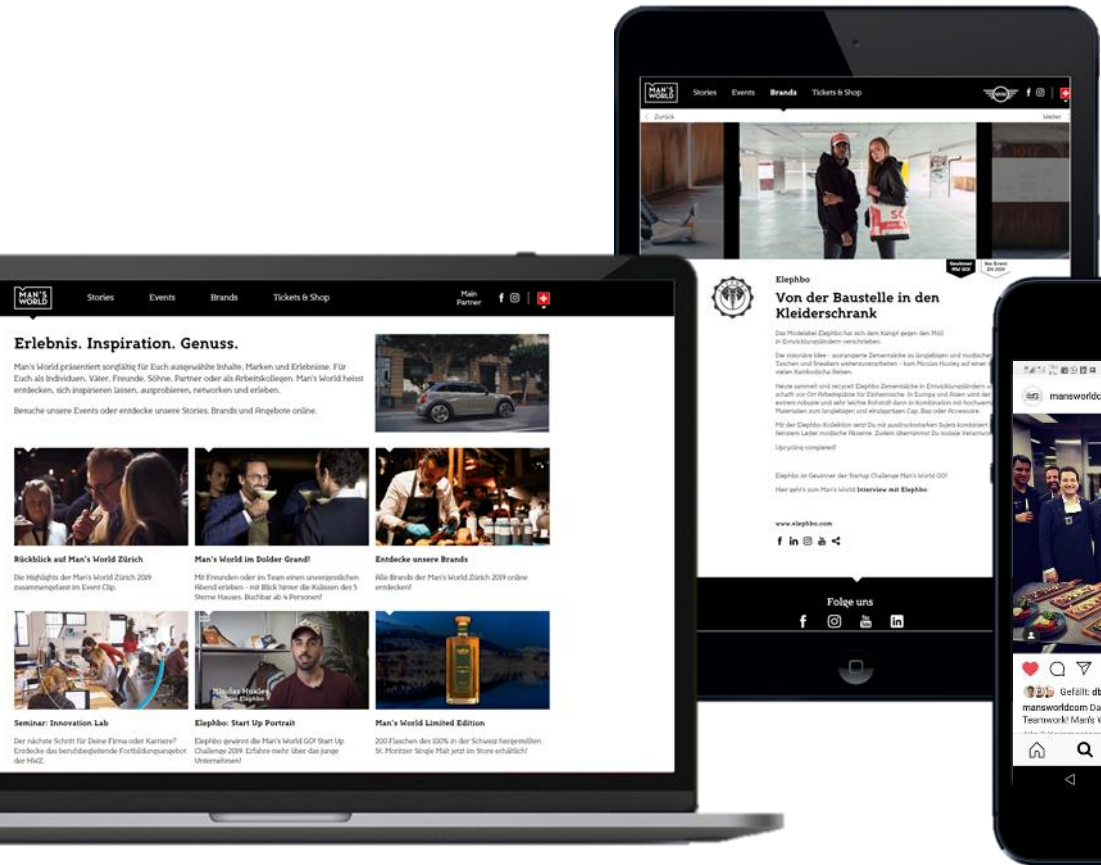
MAN'S WORLD Stories Events Brands Tickets & Shop

< Zurück Weiter

Gewinner MW GO! Am Event ZH 2019

Elephbo

Von der Baustelle in den Kleiderschrank

Das Modelabel Elephbo hat sich dem Kampf gegen den Müll in Entwicklungsländern verschrieben.

Die visionäre Idee - ausrangierte Zementsäcke zu langlebigen und modischen Taschen und Sneakers weiterzuverarbeiten - kam Nicolas Huxley auf einer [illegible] Kambodscha-Reisen.

Heute sammelt und recycelt Elephbo Zementsäcke in Entwicklungsländern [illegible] schafft vor Ort Arbeitsplätze für Einheimische. In Europa und Asien wird der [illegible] robuste und sehr leichte Rohstoff dann in Kombination mit hochwerti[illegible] Materialien zum langlebigen und einzigartigen Cap, Bag oder Accessoire.

Mit der Elephbo-Kollektion setzt Du mit ausdrucksstarken Sujets kombiniert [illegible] feinstem Leder modische Akzente. Zudem übernimmst Du soziale Verantw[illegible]

Upcycling completed!

Elephbo ist Gewinner der Startup Challenge Man's World GO!

Hier geht's zum Man's World Interview mit Elephbo.

www.elephbo.com

Folge uns

MAN'S WORLD Stories Events Brands Tickets & Shop Main Partner

Erlebnis. Inspiration. Genuss.

Man's World präsentiert sorgfältig für Euch ausgewählte Inhalte, Marken und Erlebnisse. Für Euch als Individuen, Väter, Freunde, Söhne, Partner oder als Arbeitskollegen. Man's World heisst entdecken, sich inspirieren lassen, ausprobieren, networken und erleben.

Besuche unsere Events oder entdecke unsere Stories, Brands und Angebote online.

Rückblick auf Man's World Zürich

Die Highlights der Man's World Zürich 2019 zusammengefasst im Event Clip.

Man's World im Dolder Grand!

Mit Freunden oder im Team einen unvergesslichen Abend erleben - mit Blick hinter die Kulissen des 5 Sterne Hauses. Buchbar ab 4 Personen!

Entdecke unsere Brands

Alle Brands der Man's World Zürich 2019 online entdecken!

Seminar: Innovation Lab

Der nächste Schritt für Deine Firma oder Karriere? Entdecke das berufsbegleitende Fortbildungsangebot der HWZ.

Nicolas Huxley

Elephbo: Start Up Portrait

Elephbo gewinnt die Man's World GO! Start Up Challenge 2019. Erfahre mehr über das junge Unternehmen!

Man's World Limited Edition

200 Flaschen des 100% in der Schweiz hergestellten St. Moritzer Single Malt jetzt im Store erhältlich!

mansworldc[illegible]

Gefällt: db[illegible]

mansworldcom Da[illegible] Teamwork! Man's W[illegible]